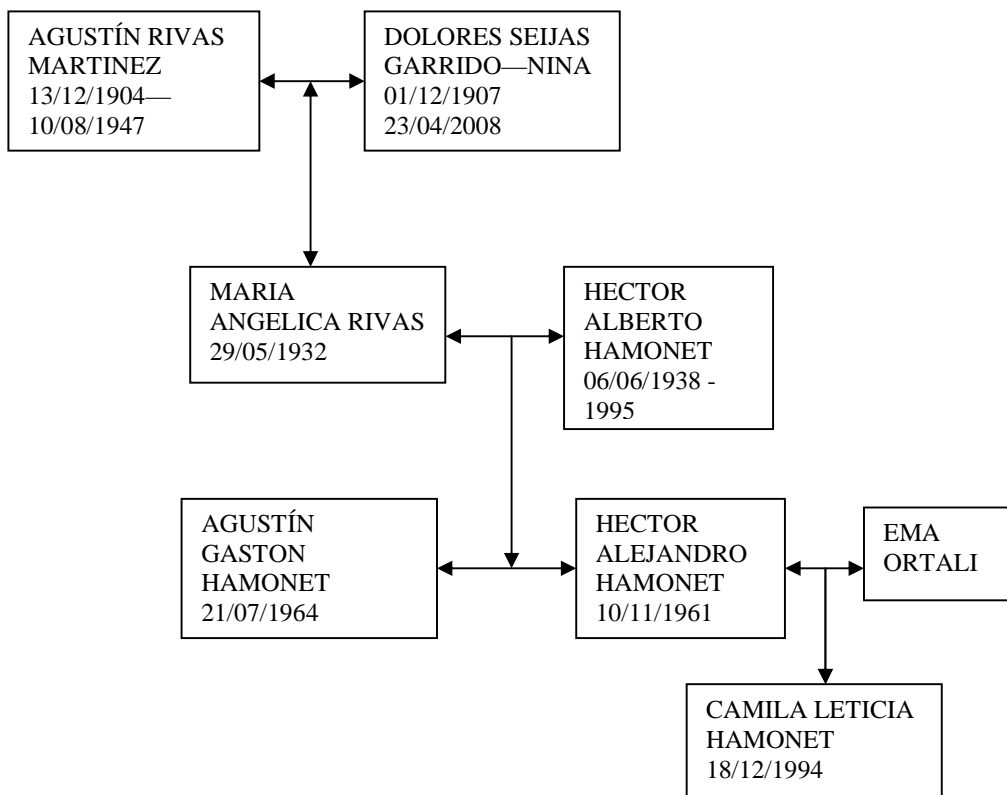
AGUSTÍN RIVAS MARTINEZ
13/12/1904—
10/08/1947

DOLORES SEIJAS GARRIDO—NINA
01/12/1907
23/04/2008

MARIA ANGELICA RIVAS
29/05/1932

HECTOR ALBERTO HAMONET
06/06/1938 -
1995

AGUSTÍN GASTON HAMONET
21/07/1964

HECTOR ALEJANDRO HAMONET
10/11/1961

EMA ORTALI

CAMILA LETICIA HAMONET
18/12/1994